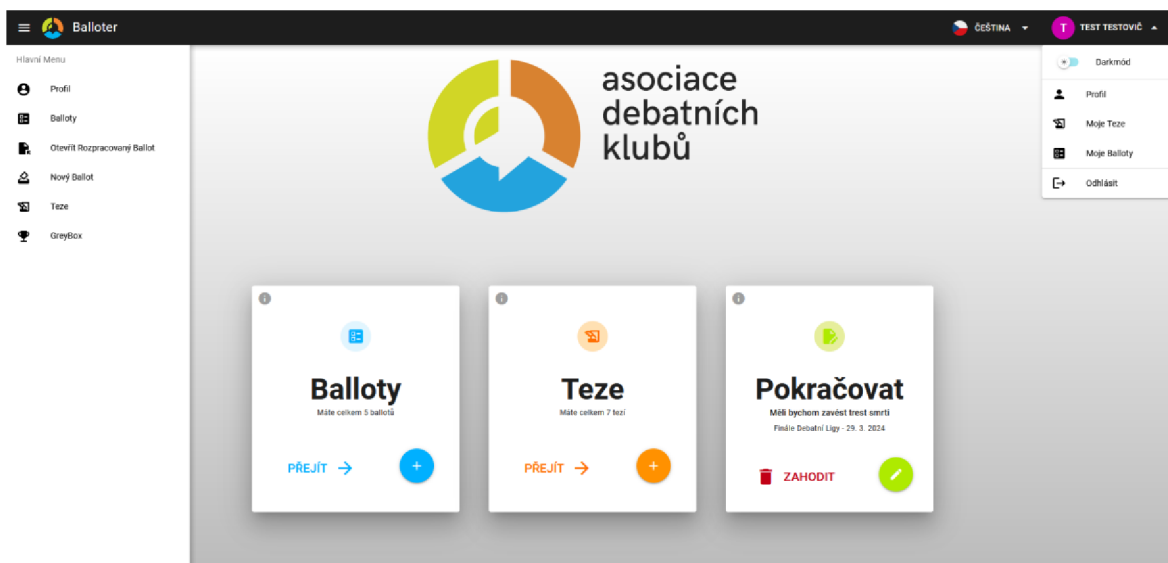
Balloter

ČEŠTINA

T TEST TESTOVIČ

Darkmód
Profil
Moje Teze
Moje Balloty
Odhlásit

Hlavní Menu
Profil
Balloty
Otevřít Rozpracovaný Ballot
Nový Ballot
Teze
GreyBox

asociace debatních klubů

Balloty
Máte celkem 5 ballotů
PŘEJÍT →
+

Teze
Máte celkem 7 tezí
PŘEJÍT →
+

Pokračovat
Měli bychom zavést trest smrti
Finále Debatní Ligy - 29. 3. 2024
ZAHODIT